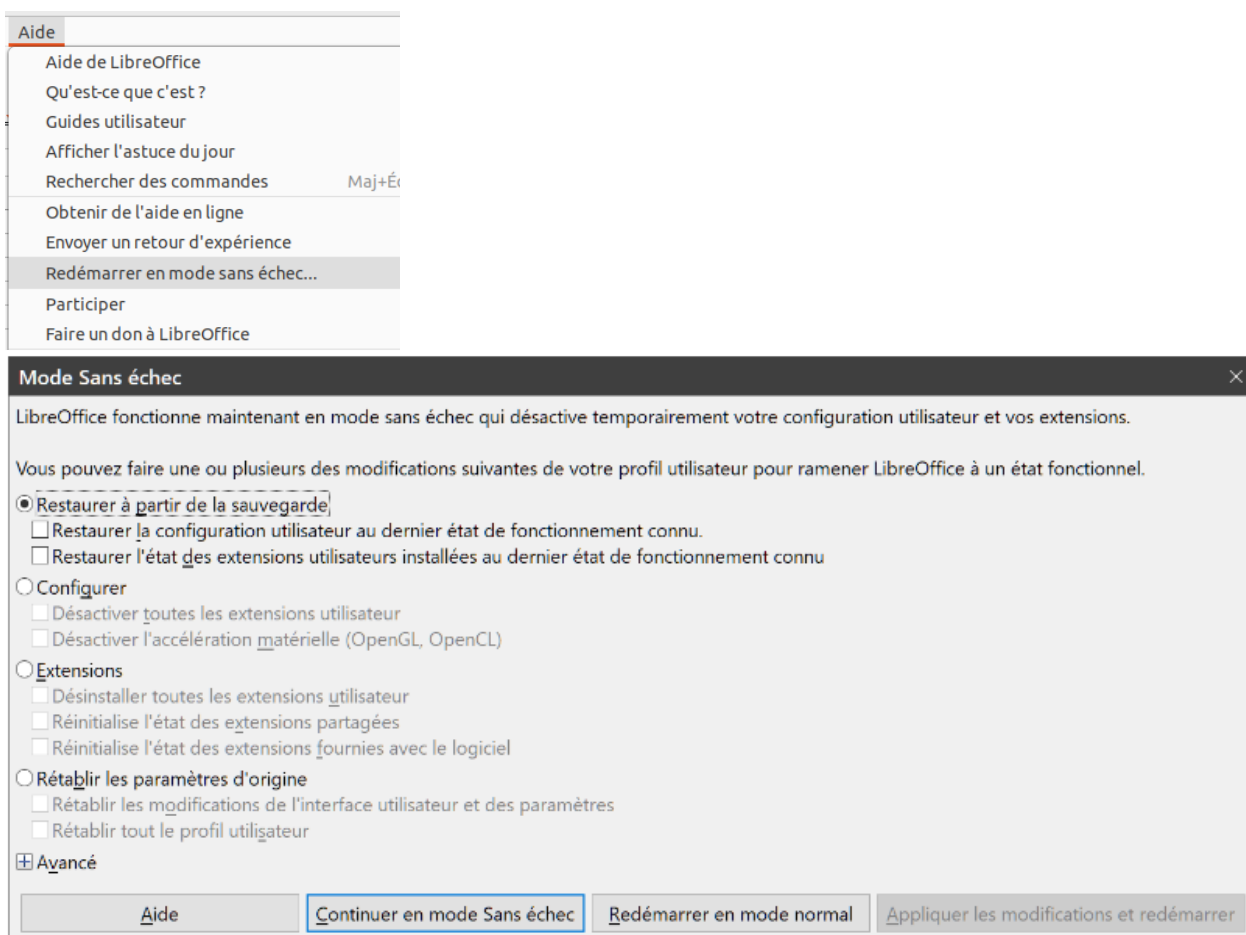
Aide
Aide de LibreOffice
Qu'est-ce que c'est ?
Guides utilisateur
Afficher l'astuce du jour
Rechercher des commandes Maj+É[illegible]
Obtenir de l'aide en ligne
Envoyer un retour d'expérience
Redémarrer en mode sans échec...
Participer
Faire un don à LibreOffice

Mode Sans échec
×
LibreOffice fonctionne maintenant en mode sans échec qui désactive temporairement votre configuration utilisateur et vos extensions.

Vous pouvez faire une ou plusieurs des modifications suivantes de votre profil utilisateur pour ramener LibreOffice à un état fonctionnel.

Restaurer à partir de la sauvegarde
Restaurer la configuration utilisateur au dernier état de fonctionnement connu.
Restaurer l'état des extensions utilisateurs installées au dernier état de fonctionnement connu
Configurer
Désactiver toutes les extensions utilisateur
Désactiver l'accélération matérielle (OpenGL, OpenCL)
Extensions
Désinstaller toutes les extensions utilisateur
Réinitialise l'état des extensions partagées
Réinitialise l'état des extensions fournies avec le logiciel
Rétablir les paramètres d'origine
Rétablir les modifications de l'interface utilisateur et des paramètres
Rétablir tout le profil utilisateur
Avancé

Aide
Continuer en mode Sans échec
Redémarrer en mode normal
Appliquer les modifications et redémarrer